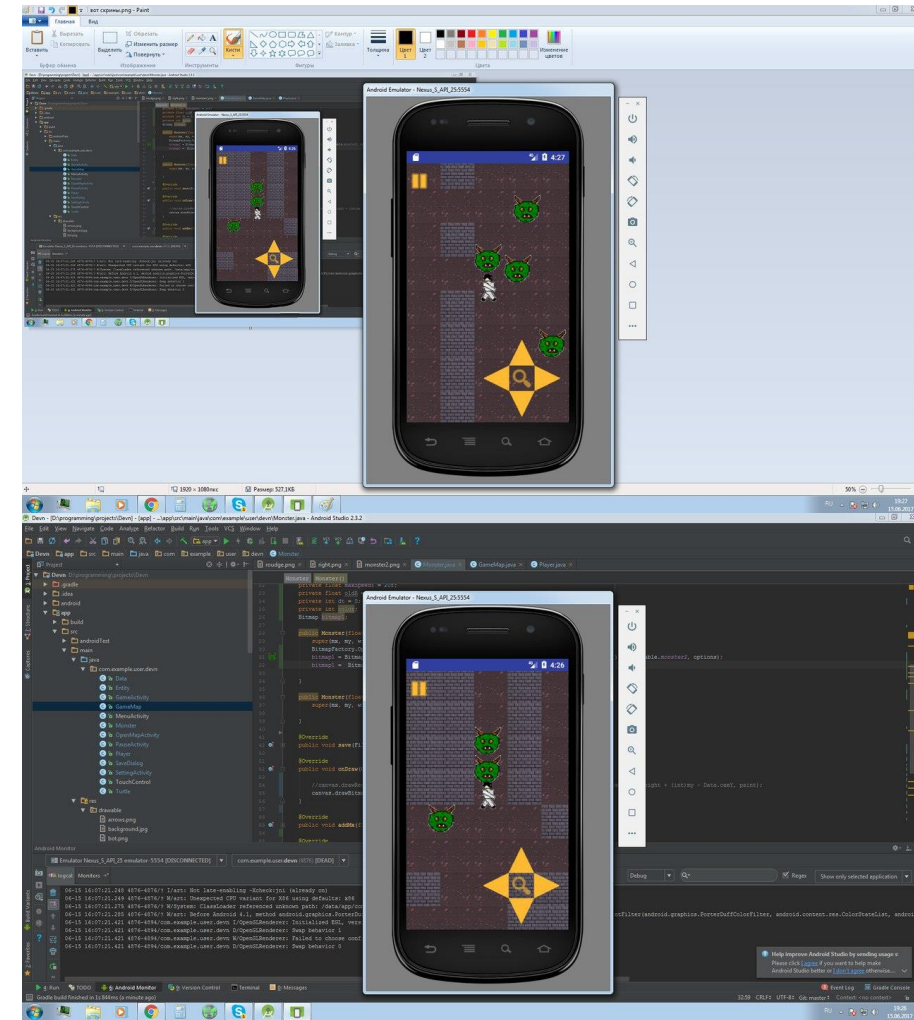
вот скрины.png - Paint

Главная Вид

Вставить Вырезать Копировать Буфер обмена Выделить Обрезать Изменить размер Повернуть Изображение Инструменты Кисти Фигуры Контур Заливка Толщина Цвет 1 Цвет 2 Изменение цветов Цвета

Android Emulator - Nexus_5_API_25:5554

4:27

1920 × 1080пкс Размер: 527,1КБ 50%

Devn - [D:\programming\projects\Devn] - [app] - ...\app\src\main\java\com\example\user\devn\Monster.java - Android Studio 2.3.2

File Edit View Navigate Code Analyze Refactor Build Run Tools VCS Window Help

Devn app src main java com example user devn Monster

Project

Devn D:\programming\projects\Devn
.gradle
.idea
android
app
build
src
androidTest
main
java
com.example.user.devn
Data
Entity
GameActivity
GameMap
MenuActivity
Monster
OpenMapActivity
PauseActivity
Player
SaveDialog
SettingActivity
TouchControl
Turtle
res
drawable
arrows.png
background.jpg
bot.png

rougue.png right.png monster2.png Monster.java GameMap.java Player.java

Monster Monster()

private float x;
private float y;
private int dx
private int dy
Bitmap bitmap;

public Monster(
super(xx, my,
BitmapFactory
bitmap1 = Bitm
bitmap2 = Bitm

public Monster(
super(xx, my,

@Override
public void move(

@Override
public void onDraw(

//canvas.draw
canvas.drawBit

@Override
public void addHit(

Android Emulator - Nexus_5_API_25:5554

4:26

able.monster2, options);

ight + (int)my - Data.camY, paint);

Android Monitor

Emulator Nexus_5_API_25 Android 7.1.1, API 25 [DISCONNECTED] com.example.user.devn (4576) [DEAD]

logcat Monitors

Debug Regex Show only selected application

06-15 16:07:21.248 4576-4576/? I/art: Not late-enabling -Xcheck:jni (already on)
06-15 16:07:21.249 4576-4576/? W/art: Unexpected CPU variant for X86 using defaults: x86
06-15 16:07:21.275 4576-4576/? W/System: ClassLoader referenced unknown path: /data/app/co
06-15 16:07:21.285 4576-4576/? W/art: Before Android 4.1, method android.graphics.PorterDu
06-15 16:07:21.421 4576-4594/com.example.user.devn I/OpenGLRenderer: Initialized EGL, vers
06-15 16:07:21.421 4576-4594/com.example.user.devn D/OpenGLRenderer: Swap behavior 1
06-15 16:07:21.421 4576-4594/com.example.user.devn W/OpenGLRenderer: Failed to choose conf
06-15 16:07:21.421 4576-4594/com.example.user.devn D/OpenGLRenderer: Swap behavior 0

ctFilter(android.graphics.PorterDuffColorFilter, android.content.res.ColorStateList, androi

Help improve Android Studio by sending usage s
Please click I agree if you want to help make Android Studio better or I don't agree otherwise.

Run TODO Android Monitor Version Control Terminal Messages Event Log Gradle Console

Gradle build finished in 1s 86ms (a minute ago)

32:58 CRLF UTF-8 Git: master Context: <no context>

10:26 15.06.2017